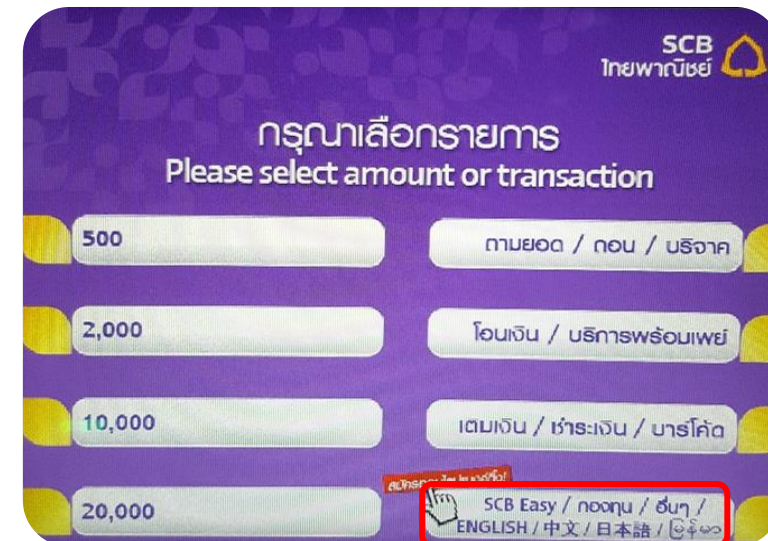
SCB
ไทยพาณิชย์

กรุณาเลือกรายการ
Please select amount or transaction

500

ถามยอด / ถอน / บริจาค

2,000

โอนเงิน / บริการพร้อมเพย์

10,000

เติมเงิน / ชำระเงิน / บาร์โค้ด

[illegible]

20,000

SCB Easy / กองทุน / อื่นๆ / ENGLISH / 中文 / 日本語 / မြန်မာ